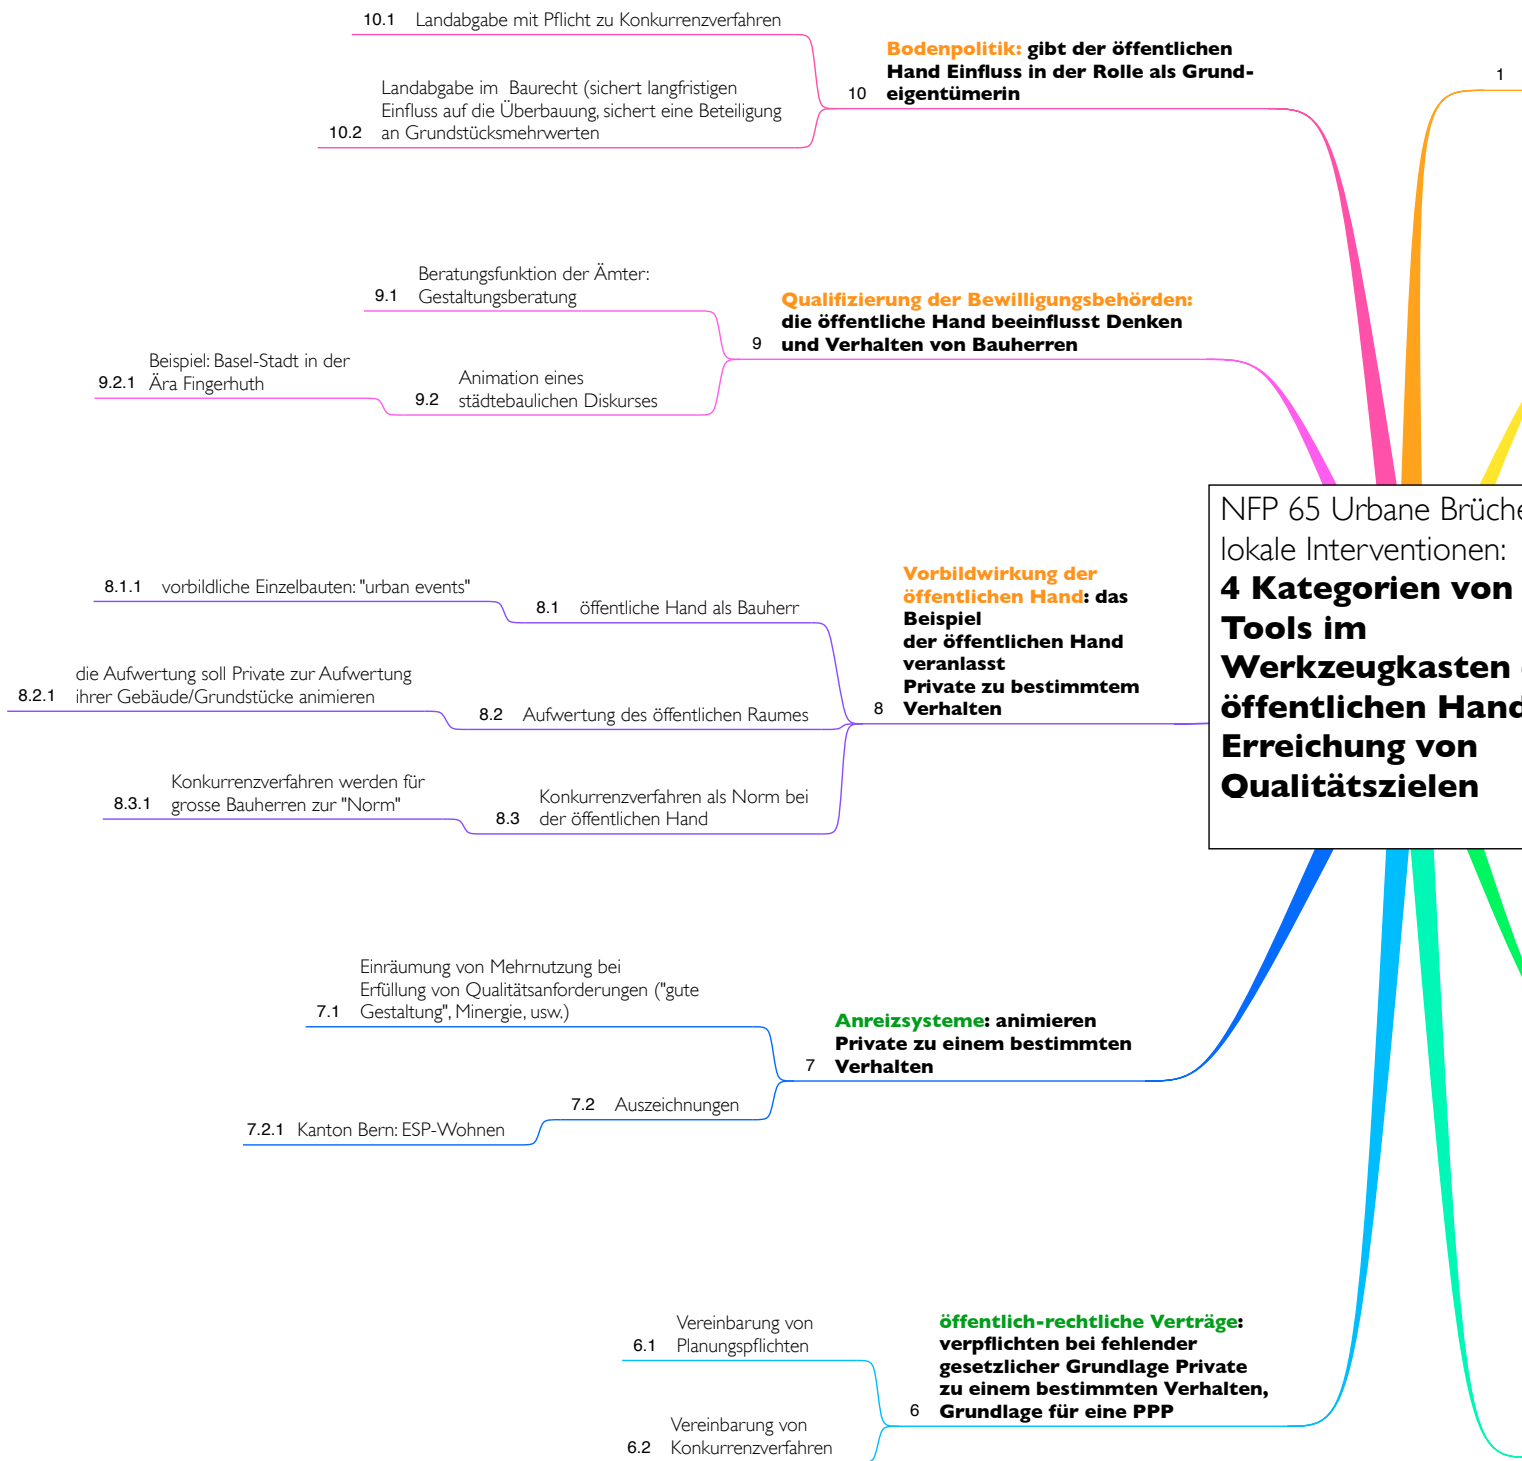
10.1 Landabgabe mit Pflicht zu Konkurrenzverfahren

10.2 Landabgabe im Baurecht (sichert langfristigen Einfluss auf die Überbauung, sichert eine Beteiligung an Grundstücksmehrwerten

10 Bodenpolitik: gibt der öffentlichen Hand Einfluss in der Rolle als Grundeigentümerin

1

9.1 Beratungsfunktion der Ämter: Gestaltungsberatung

9 Qualifizierung der Bewilligungsbehörden: die öffentliche Hand beeinflusst Denken und Verhalten von Bauherren

9.2.1 Beispiel: Basel-Stadt in der Ära Fingerhuth

9.2 Animation eines städtebaulichen Diskurses

NFP 65 Urbane Brüche lokale Interventionen: 4 Kategorien von Tools im Werkzeugkasten öffentlichen Hand Erreichung von Qualitätszielen

8.1.1 vorbildliche Einzelbauten: "urban events"

8.1 öffentliche Hand als Bauherr

8 Vorbildwirkung der öffentlichen Hand: das Beispiel der öffentlichen Hand veranlasst Private zu bestimmtem Verhalten

8.2.1 die Aufwertung soll Private zur Aufwertung ihrer Gebäude/Grundstücke animieren

8.2 Aufwertung des öffentlichen Raumes

8.3.1 Konkurrenzverfahren werden für grosse Bauherren zur "Norm"

8.3 Konkurrenzverfahren als Norm bei der öffentlichen Hand

7.1 Einräumung von Mehrnutzung bei Erfüllung von Qualitätsanforderungen ("gute Gestaltung", Minergie, usw.)

7 Anreizsysteme: animieren Private zu einem bestimmten Verhalten

7.2 Auszeichnungen

7.2.1 Kanton Bern: ESP-Wohnen

6.1 Vereinbarung von Planungspflichten

6 öffentlich-rechtliche Verträge: verpflichten bei fehlender gesetzlicher Grundlage Private zu einem bestimmten Verhalten, Grundlage für eine PPP

6.2 Vereinbarung von Konkurrenzverfahren